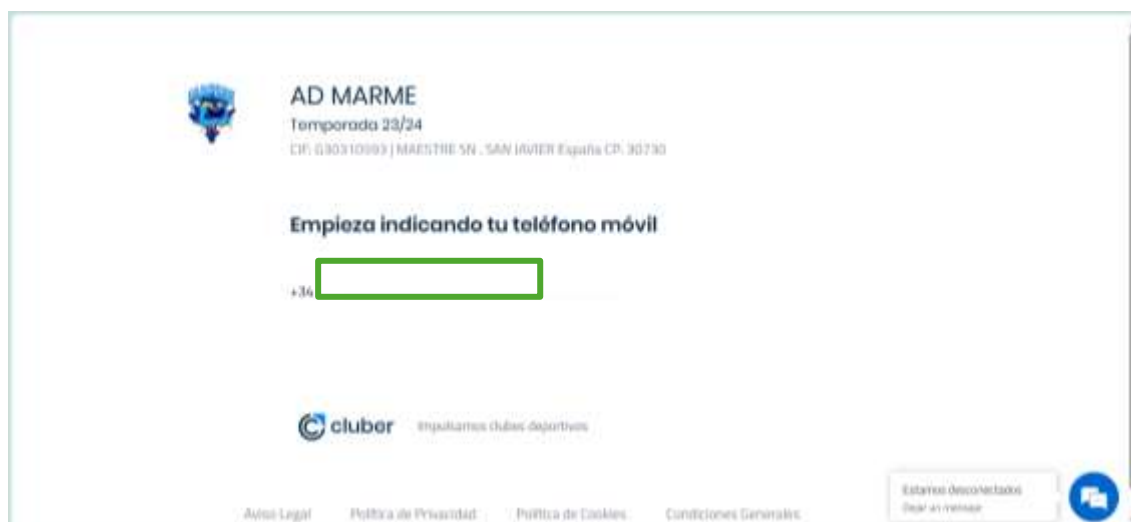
AD MARME
Temporada 23/24
CIF: G30310093 | MAESTRE SN , SAN JAVIER España CP. 30730

Empieza indicando tu teléfono móvil

+34

cluber Impulsamos clubes deportivos

Estamos desconectados
Dejar un mensaje

Aviso Legal Política de Privacidad Política de Cookies Condiciones Generales